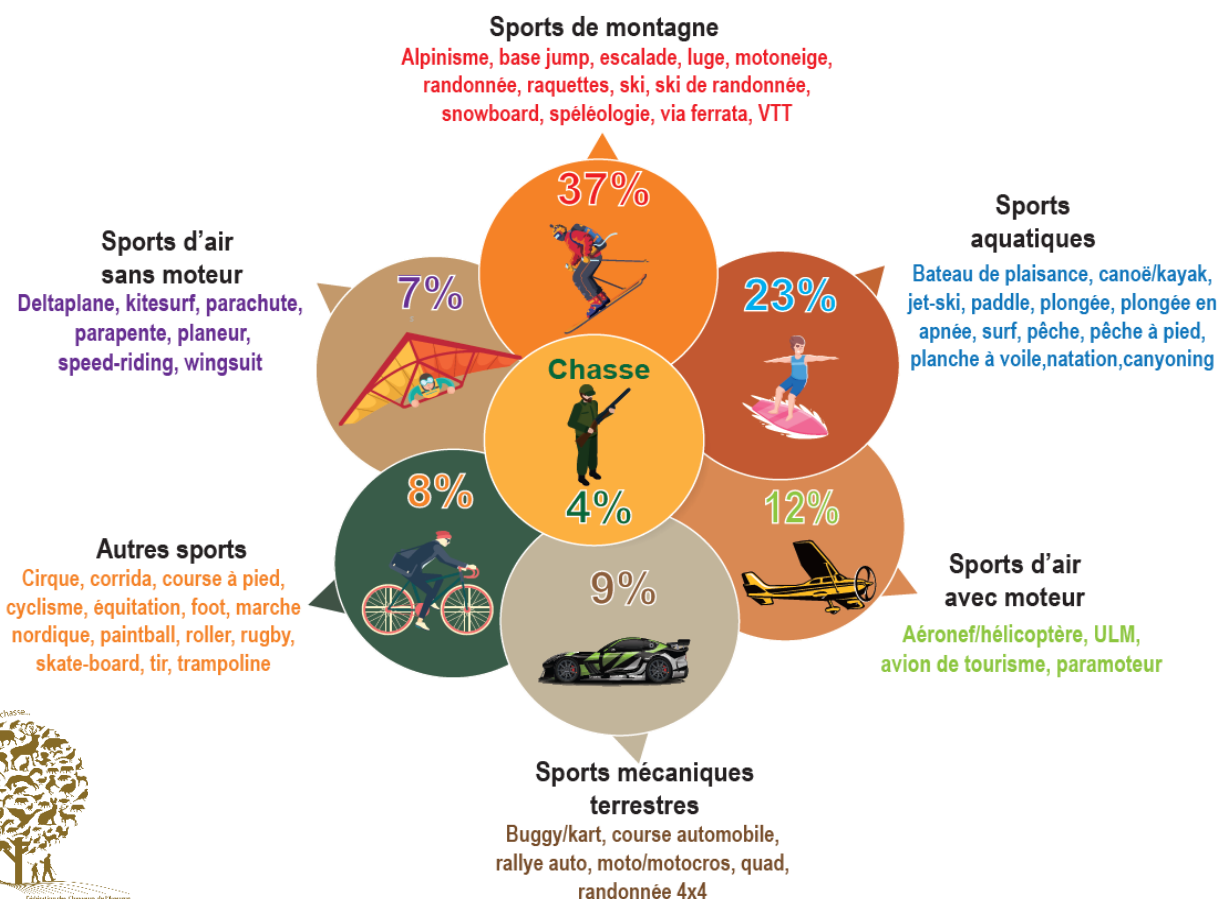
Sports de montagne
Alpinisme, base jump, escalade, luge, motoneige, randonnée, raquettes, ski, ski de randonnée, snowboard, spéléologie, via ferrata, VTT

37%

Sports d'air sans moteur
Deltaplane, kitesurf, parachute, parapente, planeur, speed-riding, wingsuit

7%

Sports aquatiques
Bateau de plaisance, canoë/kayak, jet-ski, paddle, plongée, plongée en apnée, surf, pêche, pêche à pied, planche à voile,natation,canyoning

23%

Chasse
4%

8%

12%

Autres sports
Cirque, corrida, course à pied, cyclisme, équitation, foot, marche nordique, paintball, roller, rugby, skate-board, tir, trampoline

9%

Sports d'air avec moteur
Aéronef/hélicoptère, ULM, avion de tourisme, paramoteur

Sports mécaniques terrestres
Buggy/kart, course automobile, rallye auto, moto/motocros, quad, randonnée 4x4

chasse...
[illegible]